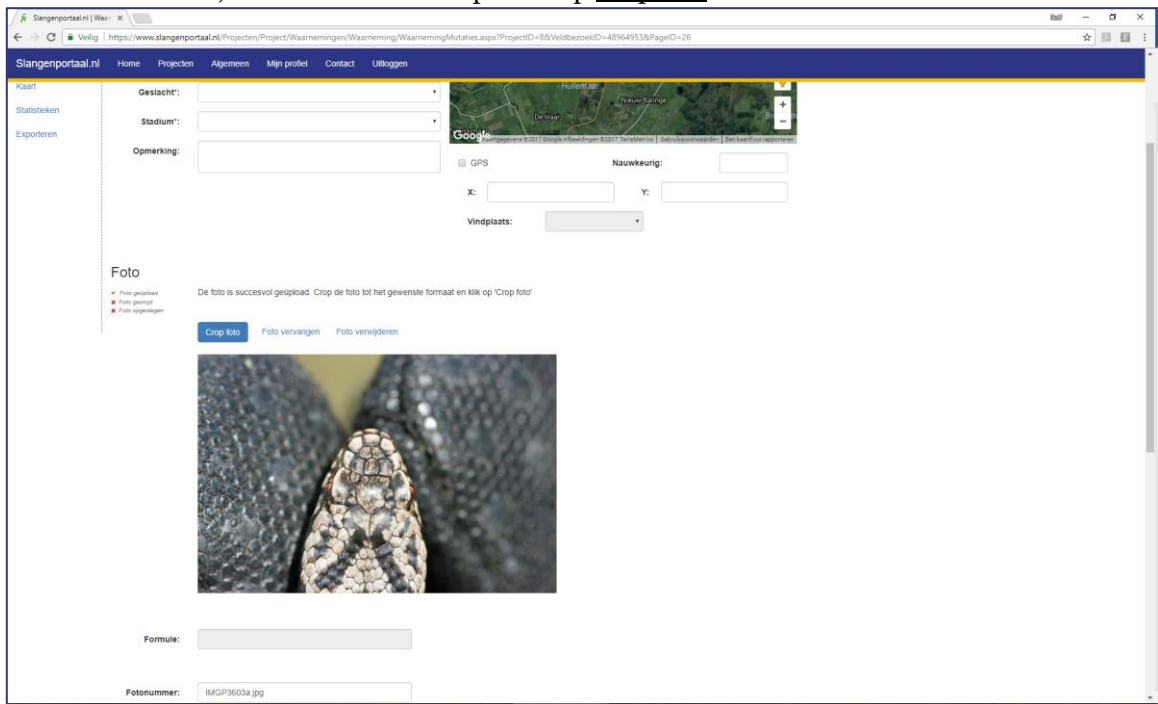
Slangenportaal.nl | Waa ×

Veilig | https://www.slangenportaal.nl/Projecten/Project/Waarnemingen/Waarneming/WaarnemingMutaties.aspx?ProjectID=8&VeldbezoekID=48964953&PageID=26

Slangenportaal.nl Home Projecten Algemeen Mijn profiel Contact Uitloggen

Kaart
Statistieken
Exporteren

Geslacht*:
Stadium*:
Opmerking:

Hullenraat
Nieuw Balinge
De Haar
Google Kaartgegevens ©2017 Google Afbeeldingen ©2017 TerraMetrics | Gebruiksvoorwaarden | Een kaartfout rapporteren

GPS
Nauwkeurig:
X:
Y:
Vindplaats:

Foto

✔ Foto geüpload
✖ Foto gecropt
✖ Foto opgeslagen

De foto is succesvol geüpload. Crop de foto tot het gewenste formaat en klik op 'Crop foto'

Crop foto
Foto vervangen
Foto verwijderen

Formule:

Fotonummer: IMGP3603a.jpg